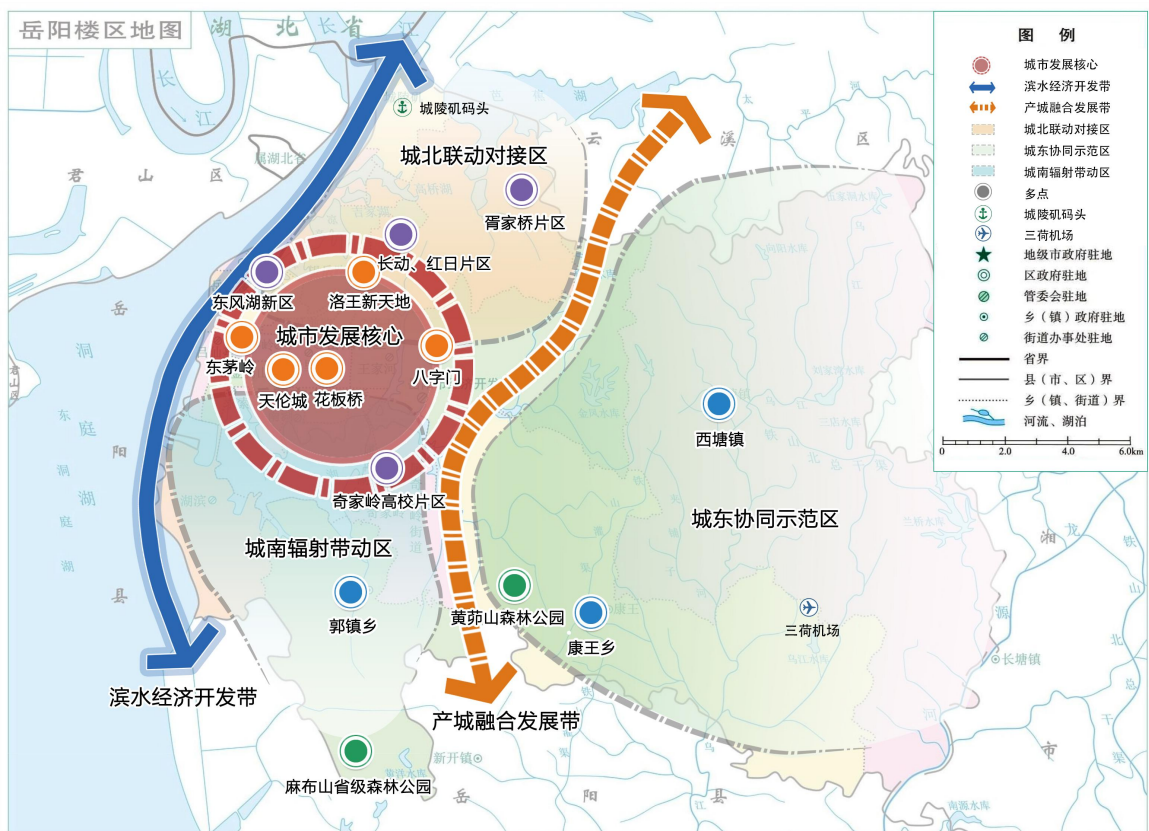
岳阳楼区地图

湖 北 省

长 江

君 山 区

岳 洞 庭 湖 县

东 洞 庭 湖

云 溪 区

汨 罗 市

湘 阴

城陵矶码头

城北联动对接区

胥家桥片区

长动、红日片区

东风湖新区

洛王新天地

城市发展核心

东茅岭

八字门

天伦城

花板桥

奇家岭高校片区

西塘镇

城东协同示范区

城南辐射带动区

郭镇乡

黄茆山森林公园

康王乡

三荷机场

长塘镇

滨水经济开发带

产城融合发展带

麻布山省级森林公园

新开镇

岳 阳 县

图 例

城市发展核心

滨水经济开发带

产城融合发展带

城北联动对接区

城东协同示范区

城南辐射带动区

多点

城陵矶码头

三荷机场

地级市政府驻地

区政府驻地

管委会驻地

乡（镇）政府驻地

街道办事处驻地

省界

县（市、区）界

乡（镇、街道）界

河流、湖泊

0 2.0 4.0 6.0km